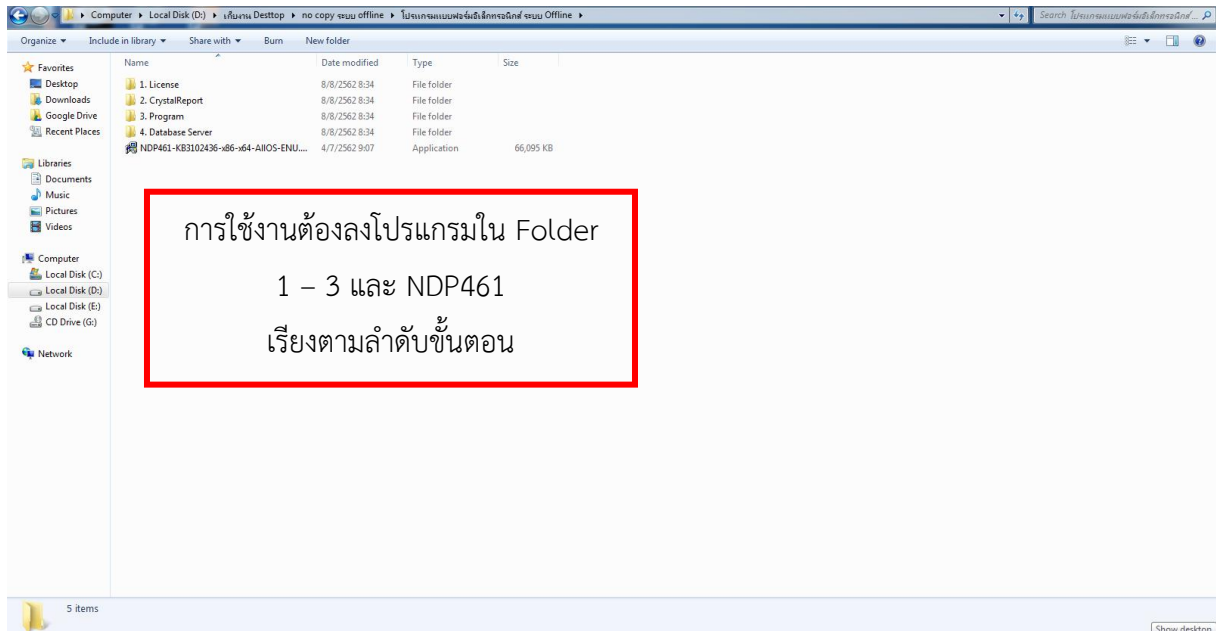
Computer ▸ Local Disk (D:) ▸ เก็บงาน Desttop ▸ no copy ระบบ offline ▸ โปรแกรมแบบฟอร์มอิเล็กทรอนิกส์ ระบบ Offline ▸

Search โปรแกรมแบบฟอร์มอิเล็กทรอนิกส์...

Organize ▾ Include in library ▾ Share with ▾ Burn New folder

Favorites
Desktop
Downloads
Google Drive
Recent Places

Libraries
Documents
Music
Pictures
Videos

Computer
Local Disk (C:)
Local Disk (D:)
Local Disk (E:)
CD Drive (G:)

Network

| Name | Date modified | Type | Size |
|---|---|---|---|
| 1. License | 8/8/2562 8:34 | File folder | |
| 2. CrystalReport | 8/8/2562 8:34 | File folder | |
| 3. Program | 8/8/2562 8:34 | File folder | |
| 4. Database Server | 8/8/2562 8:34 | File folder | |
| NDP461-KB3102436-x86-x64-AllOS-ENU.... | 4/7/2562 9:07 | Application | 66,095 KB |

การใช้งานต้องลงโปรแกรมใน Folder
1 – 3 และ NDP461
เรียงตามลำดับขั้นตอน

5 items

Show desktop